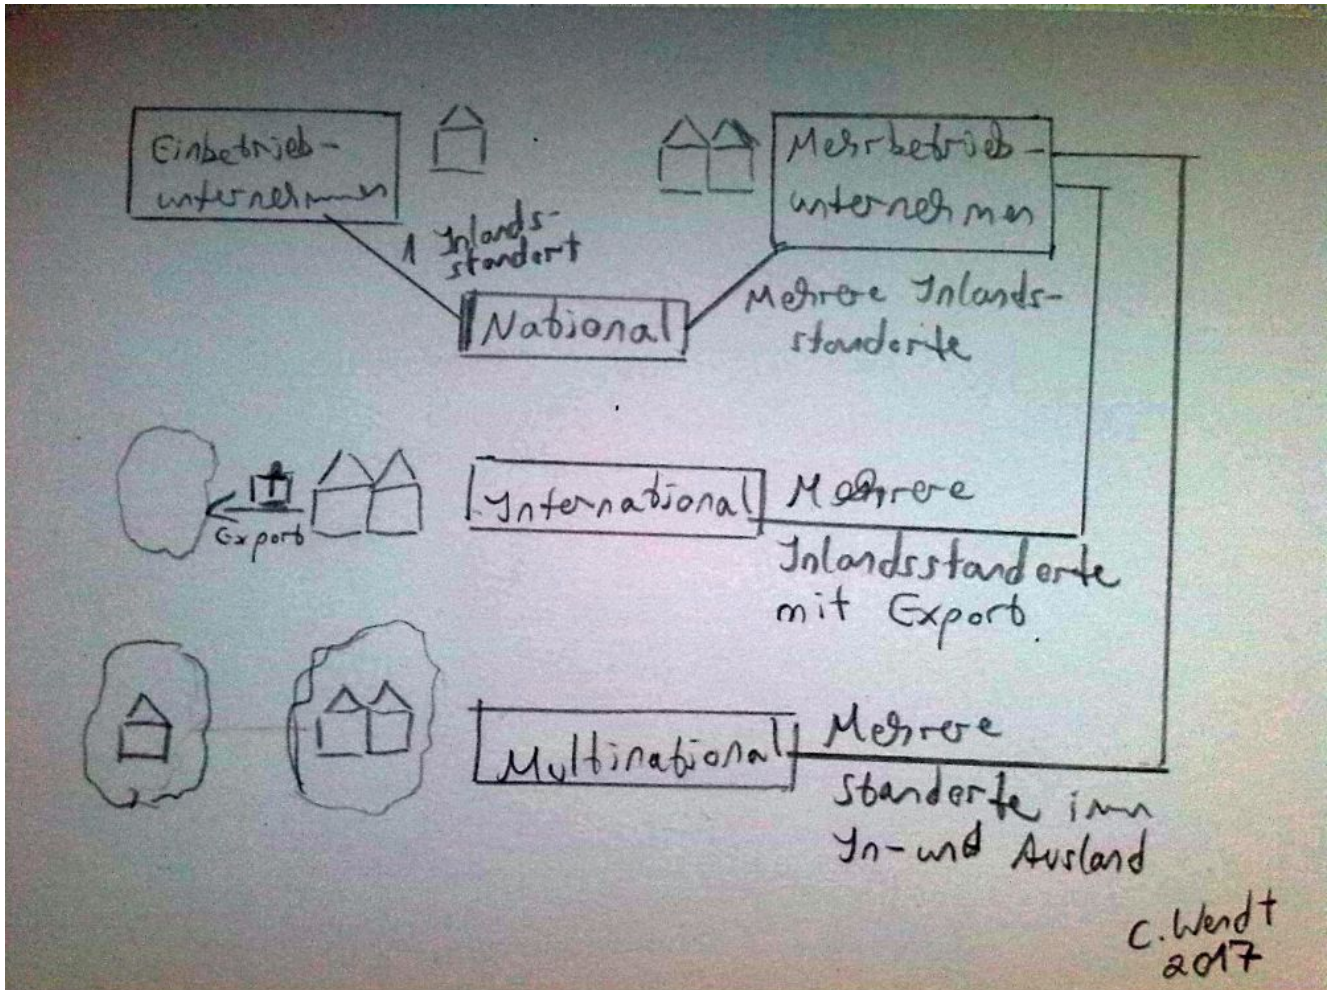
Einbetrieb-unternehmen

Mehrbetrieb-unternehmen

1 Inlands-standort

National

Mehrere Inlands-standorte

Export

International

Mehrere Inlandsstandorte mit Export.

Multinational

Mehrere Standorte im In- und Ausland

C. Wendt 2017